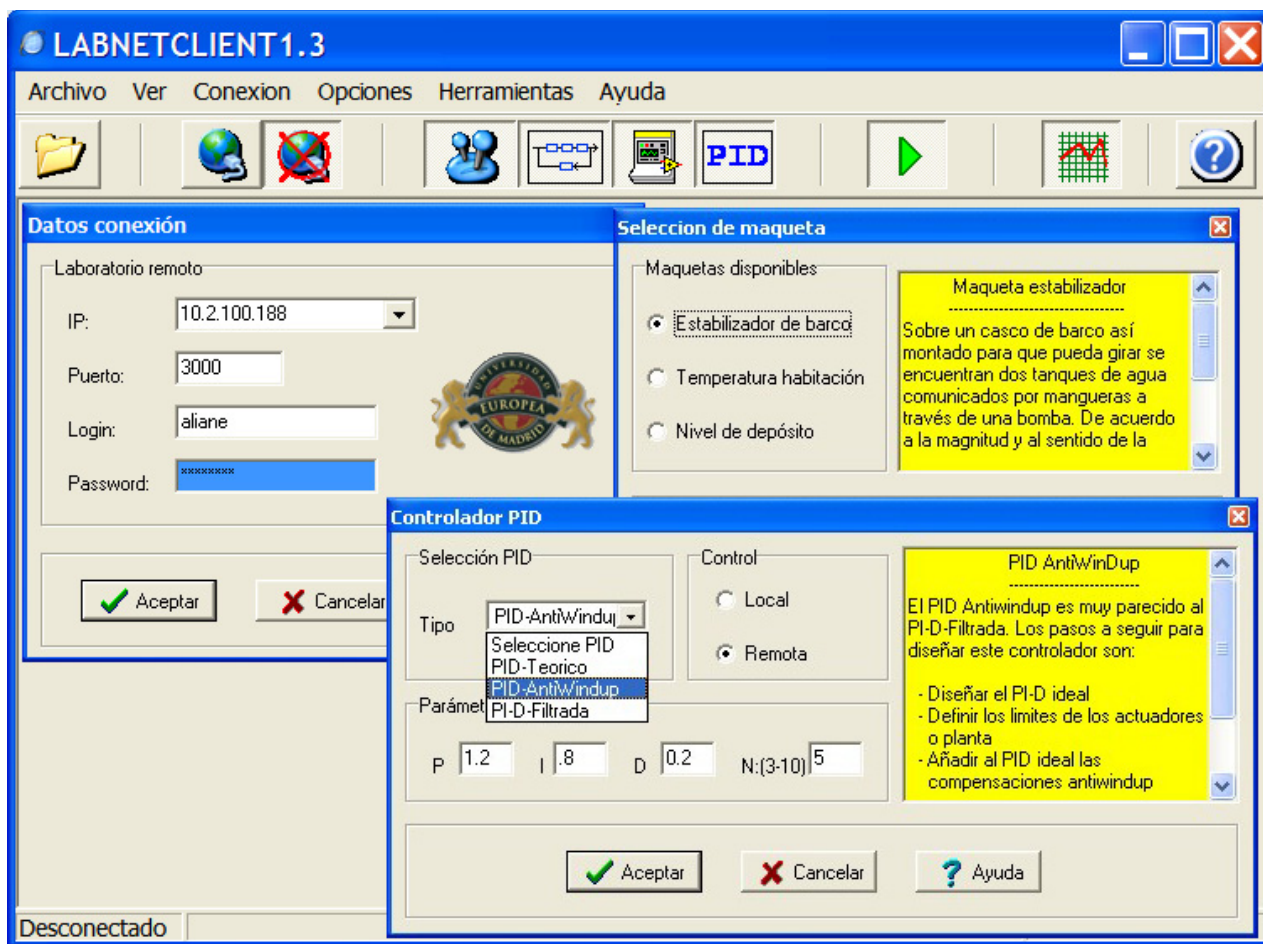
LABNETCLIENT1.3

Archivo Ver Conexion Opciones Herramientas Ayuda

PID

Datos conexión

Laboratorio remoto

IP: 10.2.100.188

Puerto: 3000

Login: aliane

Password: ********

UNIVERSIDAD EUROPEA DE MADRID

Aceptar Cancelar

Seleccion de maqueta

Maquetas disponibles

Estabilizador de barco

Temperatura habitación

Nivel de depósito

Maqueta estabilizador
------------------------------
Sobre un casco de barco así montado para que pueda girar se encuentran dos tanques de agua comunicados por mangueras a través de una bomba. De acuerdo a la magnitud y al sentido de la

Controlador PID

Selección PID

Tipo PID-AntiWindu

Seleccione PID
PID-Teorico
PID-AntiWindup
PI-D-Filtrada

Control

Local

Remota

PID AntiWinDup
------------------------------
El PID Antiwindup es muy parecido al PI-D-Filtrada. Los pasos a seguir para diseñar este controlador son:

- Diseñar el PI-D ideal
- Definir los limites de los actuadores o planta
- Añadir al PID ideal las compensaciones antiwindup

Paramet

P 1.2 I .8 D 0.2 N:(3-10) 5

Aceptar Cancelar Ayuda

Desconectado